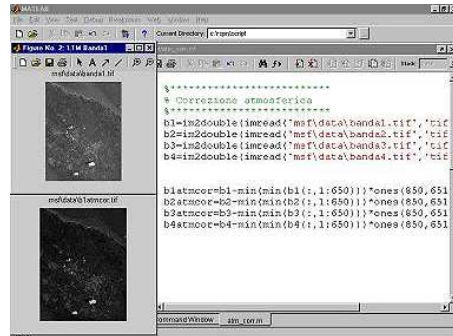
MATLAB

File Edit View Text Debug Breakpoints Web Window Help

Current Directory: c:\rsm\script

Figure No. 2: 1.1M Banda1

msf\data\banda1.tif

msf\data\b1atmcor.tif

atm_corr.m

Stack:

%***************************
% Correzione atmosferica
%***************************
b1=im2double(imread('msf\data\banda1.tif','tif
b2=im2double(imread('msf\data\banda2.tif','tif
b3=im2double(imread('msf\data\banda3.tif','tif
b4=im2double(imread('msf\data\banda4.tif','tif

b1atmcor=b1-min(min(b1(:,1:650)))*ones(850,651
b2atmcor=b2-min(min(b2(:,1:650)))*ones(850,651
b3atmcor=b3-min(min(b3(:,1:650)))*ones(850,651
b4atmcor=b4-min(min(b4(:,1:650)))*ones(850,651

Command Window

atm_corr.m